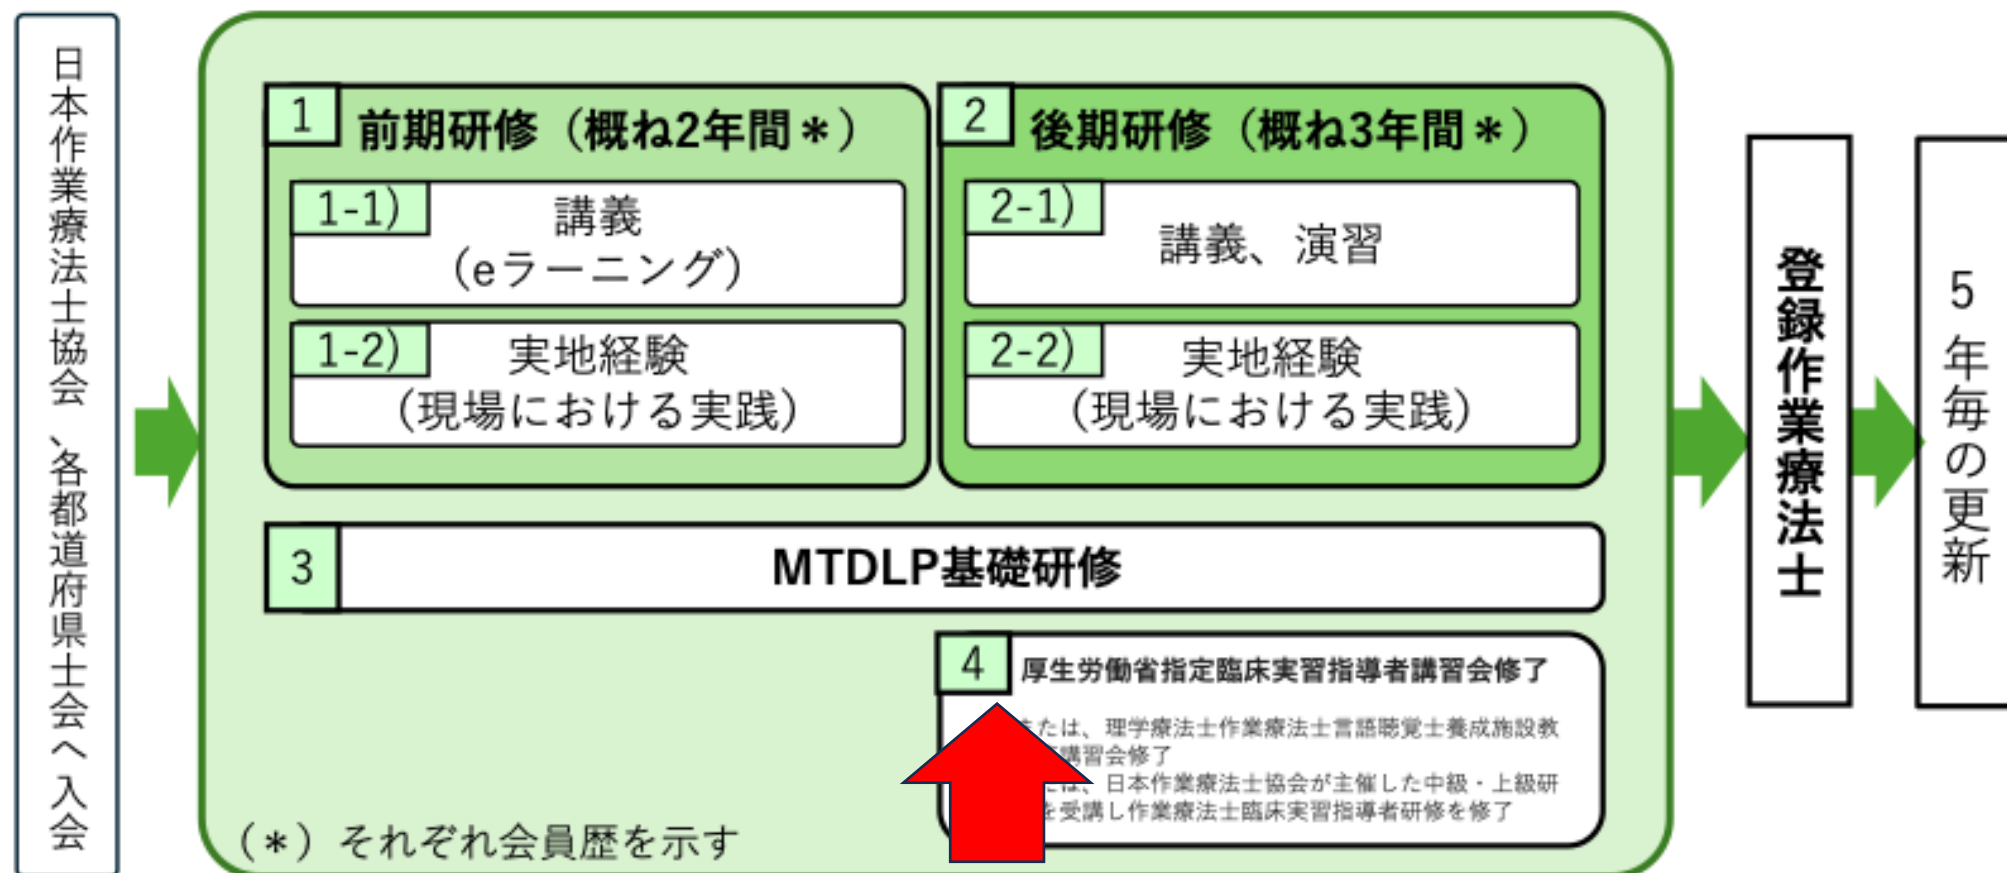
日本作業療法士協会、各都道府県士会へ入会

1 前期研修（概ね2年間＊）

1-1) 講義（eラーニング）

1-2) 実地経験（現場における実践）

2 後期研修（概ね3年間＊）

2-1) 講義、演習

2-2) 実地経験（現場における実践）

3 MTDLP基礎研修

4 厚生労働省指定臨床実習指導者講習会修了

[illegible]たは、理学療法士作業療法士言語聴覚士養成施設教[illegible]講習会修了
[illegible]は、日本作業療法士協会が主催した中級・上級研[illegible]を受講し作業療法士臨床実習指導者研修を修了

（＊）それぞれ会員歴を示す

登録作業療法士

5年毎の更新